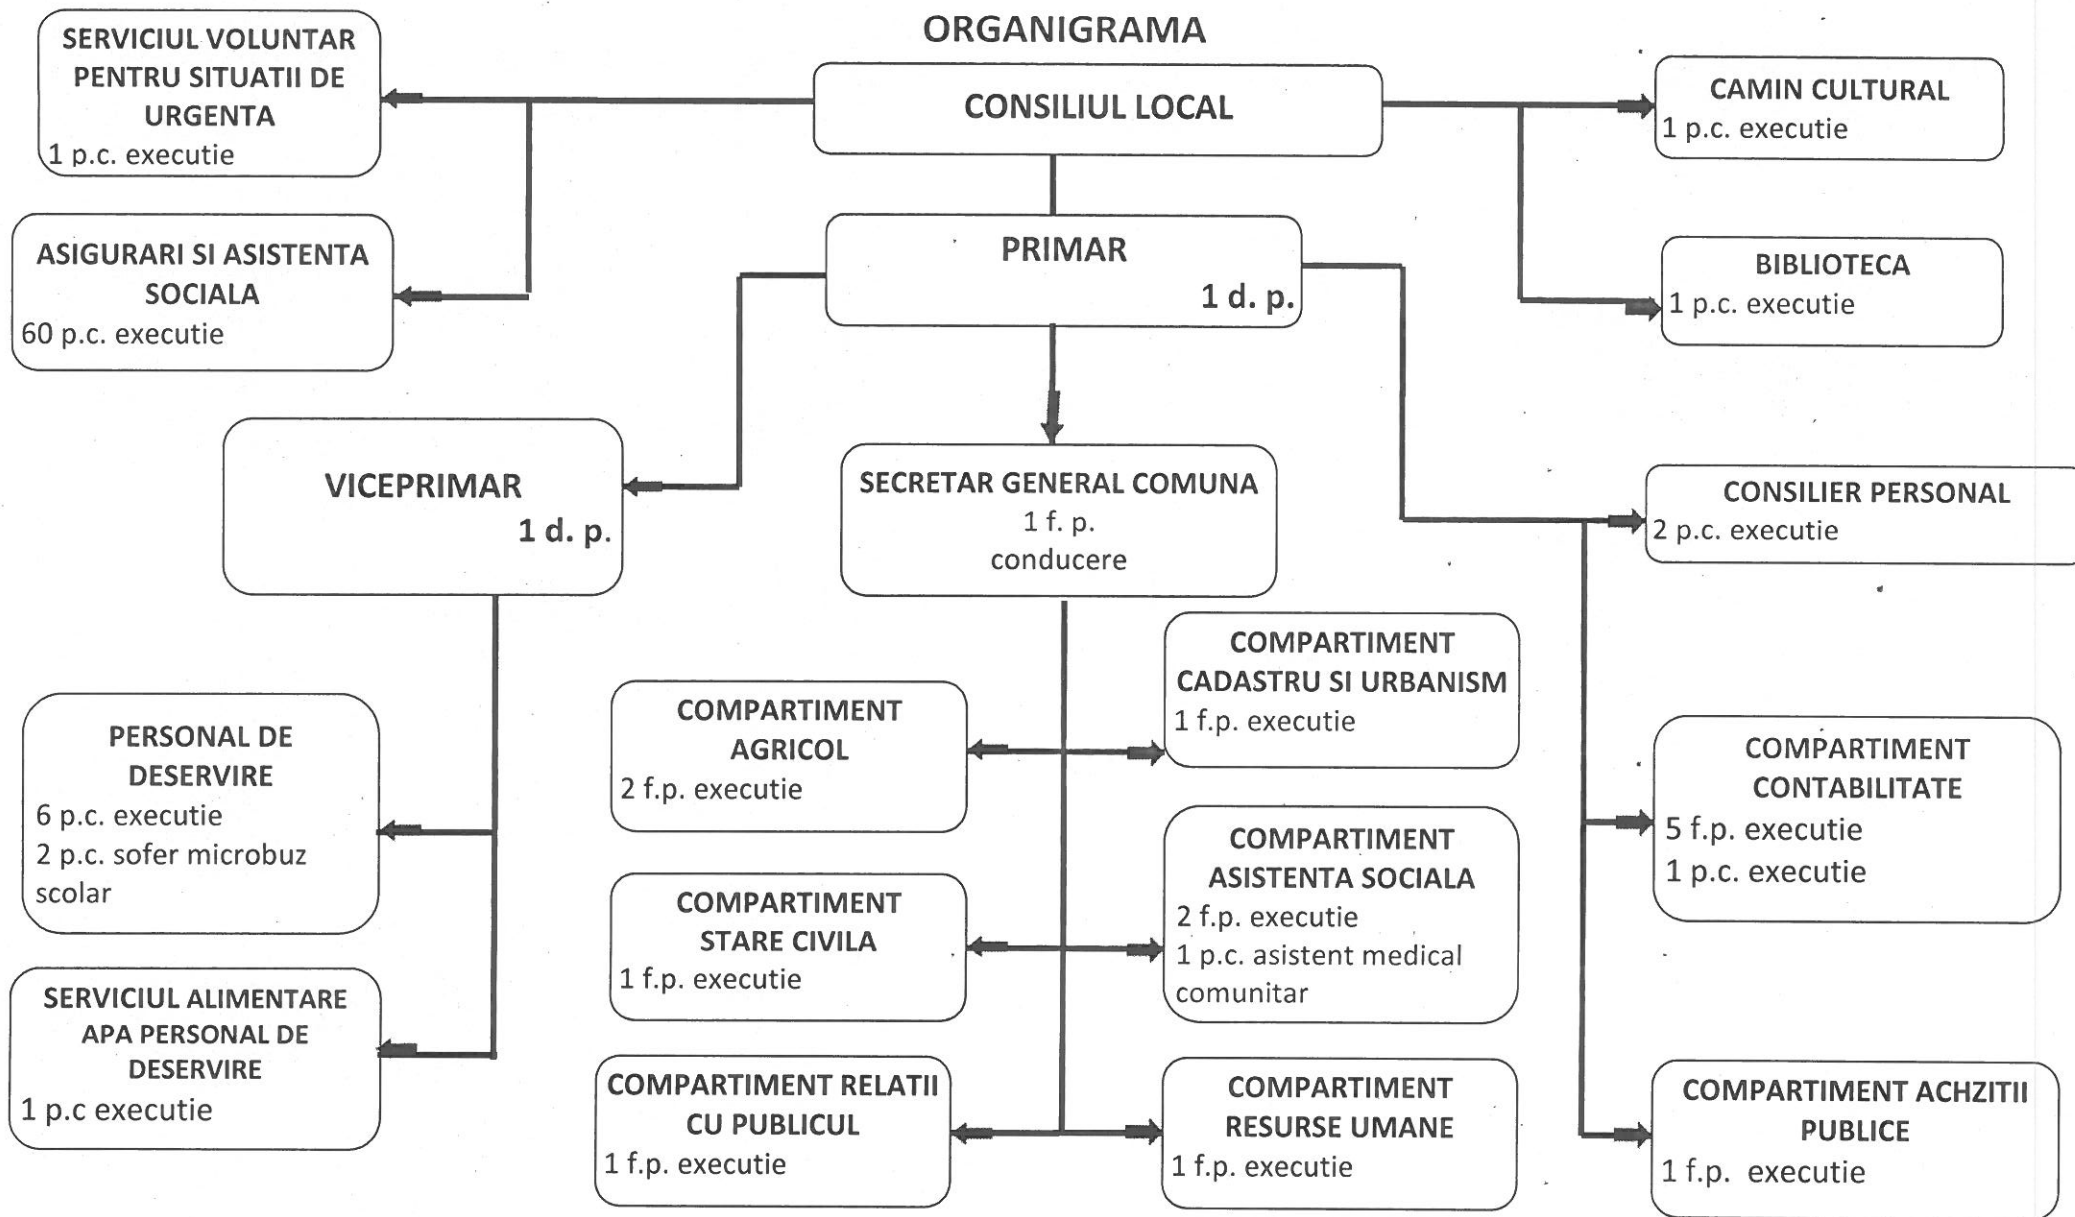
ORGANIGRAMA

SERVICIUL VOLUNTAR PENTRU SITUATII DE URGENTA
1 p.c. executie

CONSILIUL LOCAL

CAMIN CULTURAL
1 p.c. executie

ASIGURARI SI ASISTENTA SOCIALA
60 p.c. executie

PRIMAR
1 d. p.

BIBLIOTECA
1 p.c. executie

VICEPRIMAR
1 d. p.

SECRETAR GENERAL COMUNA
1 f. p.
conducere

CONSILIER PERSONAL
2 p.c. executie

COMPARTIMENT CADASTRU SI URBANISM
1 f.p. executie

PERSONAL DE DESERVIRE
6 p.c. executie
2 p.c. sofer microbuz scolar

COMPARTIMENT AGRICOL
2 f.p. executie

COMPARTIMENT CONTABILITATE
5 f.p. executie
1 p.c. executie

COMPARTIMENT ASISTENTA SOCIALA
2 f.p. executie
1 p.c. asistent medical comunitar

COMPARTIMENT STARE CIVILA
1 f.p. executie

SERVICIUL ALIMENTARE APA PERSONAL DE DESERVIRE
1 p.c executie

COMPARTIMENT RELATII CU PUBLICUL
1 f.p. executie

COMPARTIMENT RESURSE UMANE
1 f.p. executie

COMPARTIMENT ACHZITII PUBLICE
1 f.p. executie